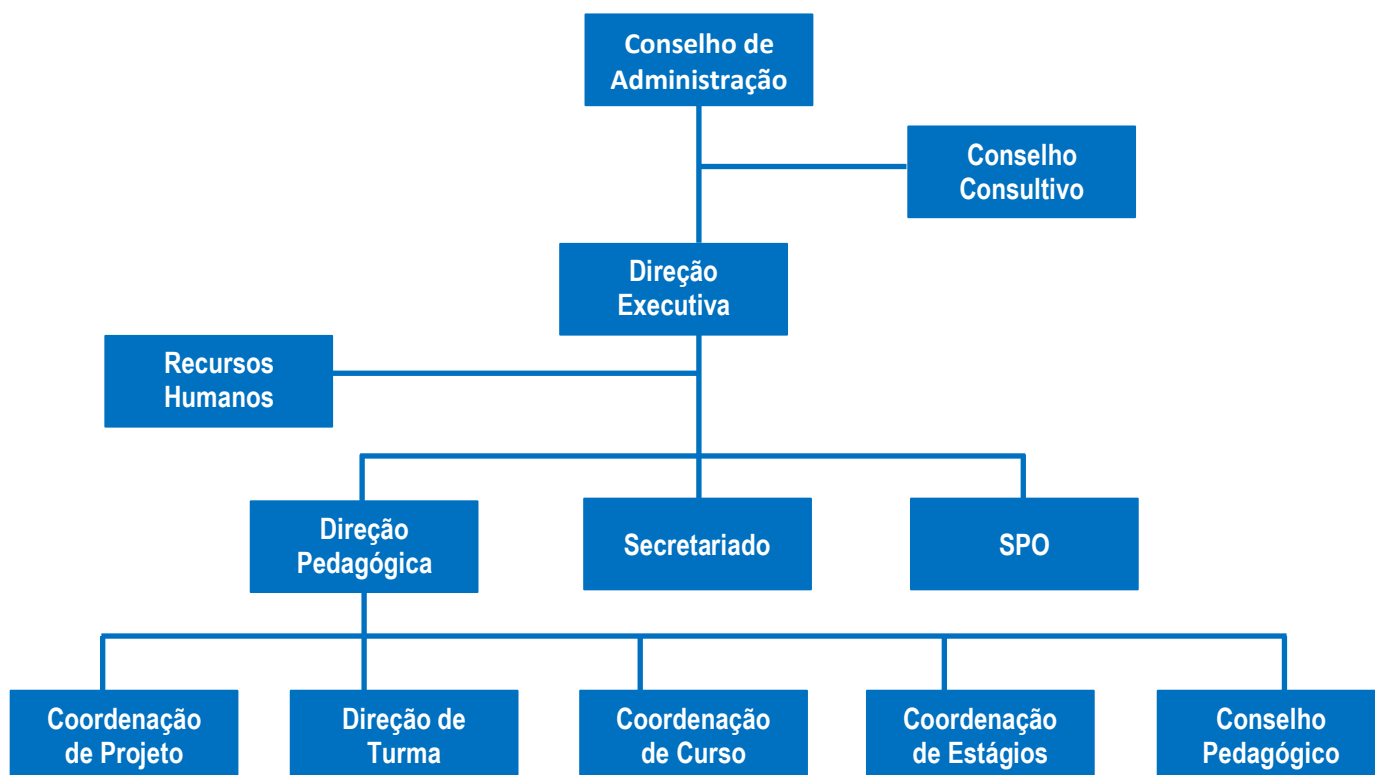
Conselho de Administração

Conselho Consultivo

Direção Executiva

Recursos Humanos

Direção Pedagógica

Secretariado

SPO

Coordenação de Projeto

Direção de Turma

Coordenação de Curso

Coordenação de Estágios

Conselho Pedagógico